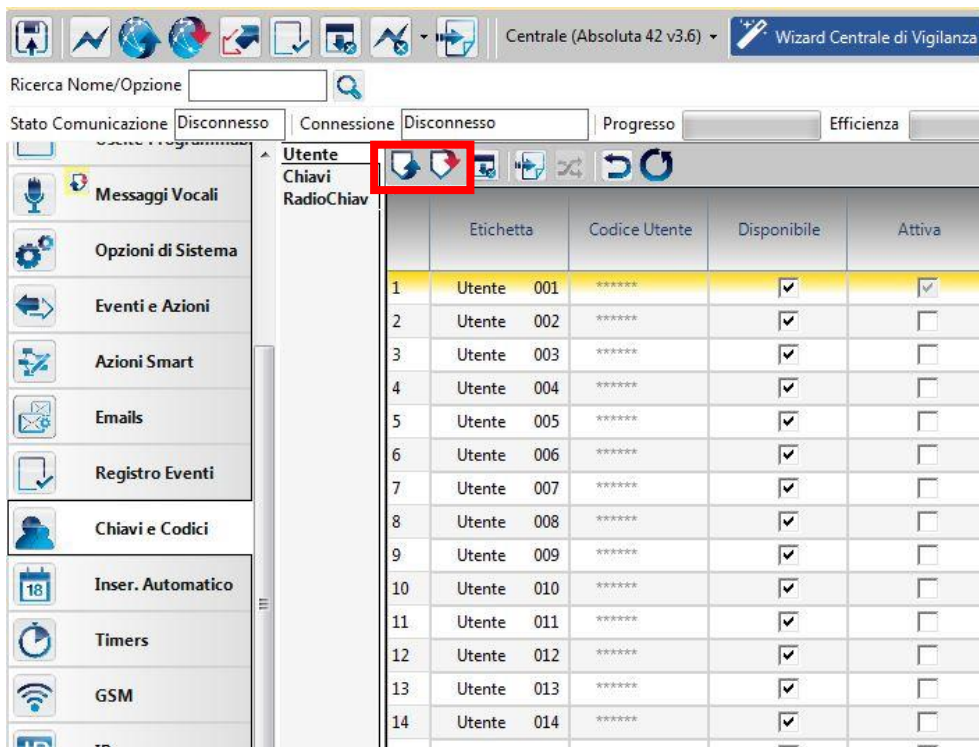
Centrale (Absoluta 42 v3.6) ▾ Wizard Centrale di Vigilanza

Ricerca Nome/Opzione

Stato Comunicazione Disconnesso Connessione Disconnesso Progresso Efficienza

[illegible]

Messaggi Vocali

Opzioni di Sistema

Eventi e Azioni

Azioni Smart

Emails

Registro Eventi

Chiavi e Codici

18 Inser. Automatico

Timers

GSM

Utente
Chiavi
RadioChiav

| | Etichetta | | Codice Utente | Disponibile | Attiva |
|---|---|---|---|---|---|
| 1 | Utente | 001 | ****** | ☑ | ☑ |
| 2 | Utente | 002 | ****** | ☑ | ☐ |
| 3 | Utente | 003 | ****** | ☑ | ☐ |
| 4 | Utente | 004 | ****** | ☑ | ☐ |
| 5 | Utente | 005 | ****** | ☑ | ☐ |
| 6 | Utente | 006 | ****** | ☑ | ☐ |
| 7 | Utente | 007 | ****** | ☑ | ☐ |
| 8 | Utente | 008 | ****** | ☑ | ☐ |
| 9 | Utente | 009 | ****** | ☑ | ☐ |
| 10 | Utente | 010 | ****** | ☑ | ☐ |
| 11 | Utente | 011 | ****** | ☑ | ☐ |
| 12 | Utente | 012 | ****** | ☑ | ☐ |
| 13 | Utente | 013 | ****** | ☑ | ☐ |
| 14 | Utente | 014 | ****** | ☑ | ☐ |